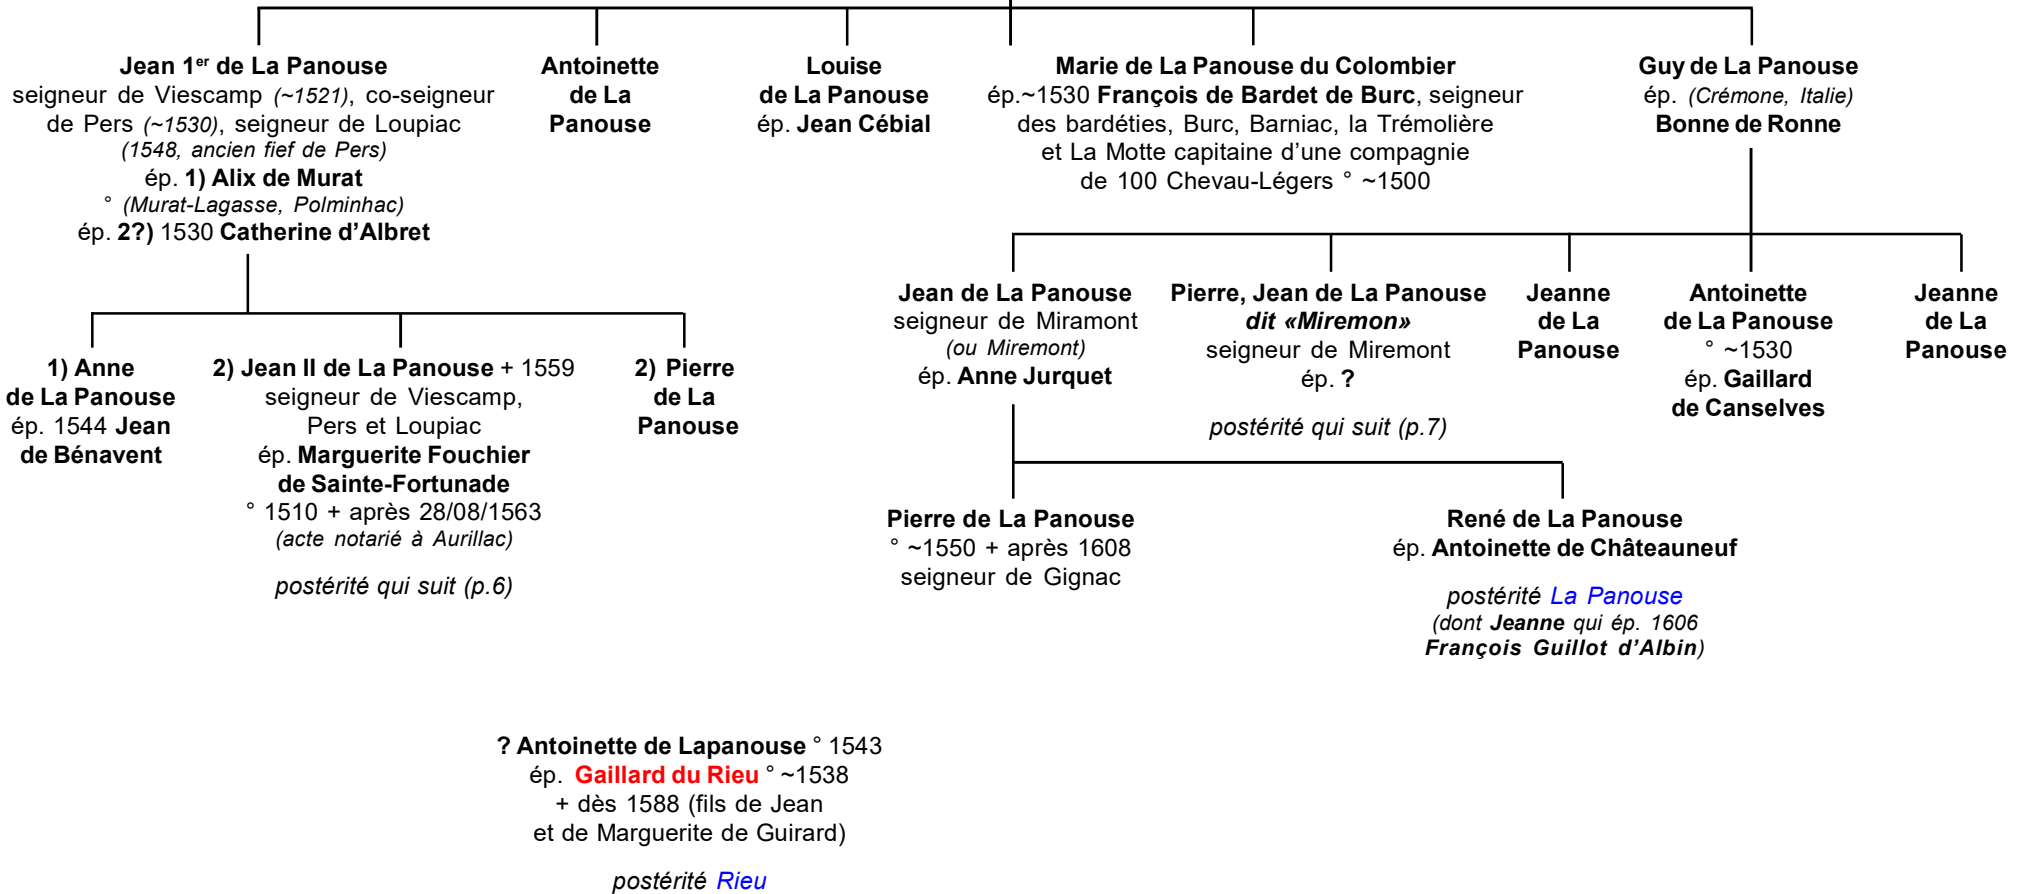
Jean 1$^{er}$ de La Panouse
seigneur de Viescamp (~1521), co-seigneur de Pers (~1530), seigneur de Loupiac (1548, ancien fief de Pers)
ép. 1) Alix de Murat
° (Murat-Lagasse, Polminhac)
ép. 2?) 1530 Catherine d'Albret

Antoinette de La Panouse

Louise de La Panouse
ép. Jean Cébial

Marie de La Panouse du Colombier
ép.~1530 François de Bardet de Burc, seigneur des bardéties, Burc, Barniac, la Trémolière et La Motte capitaine d'une compagnie de 100 Chevau-Légers ° ~1500

Guy de La Panouse
ép. (Crémone, Italie)
Bonne de Ronne

1) Anne de La Panouse
ép. 1544 Jean de Bénavent

2) Jean II de La Panouse + 1559
seigneur de Viescamp, Pers et Loupiac
ép. Marguerite Fouchier de Sainte-Fortunade
° 1510 + après 28/08/1563
(acte notarié à Aurillac)

postérité qui suit (p.6)

2) Pierre de La Panouse

Jean de La Panouse
seigneur de Miramont
(ou Miremont)
ép. Anne Jurquet

Pierre, Jean de La Panouse
dit «Miremon»
seigneur de Miremont
ép. ?

postérité qui suit (p.7)

Jeanne de La Panouse

Antoinette de La Panouse
° ~1530
ép. Gaillard de Canselves

Jeanne de La Panouse

Pierre de La Panouse
° ~1550 + après 1608
seigneur de Gignac

René de La Panouse
ép. Antoinette de Châteauneuf

postérité La Panouse
(dont Jeanne qui ép. 1606 François Guillot d'Albin)

? Antoinette de Lapanouse ° 1543
ép. Gaillard du Rieu ° ~1538
+ dès 1588 (fils de Jean et de Marguerite de Guirard)

postérité Rieu